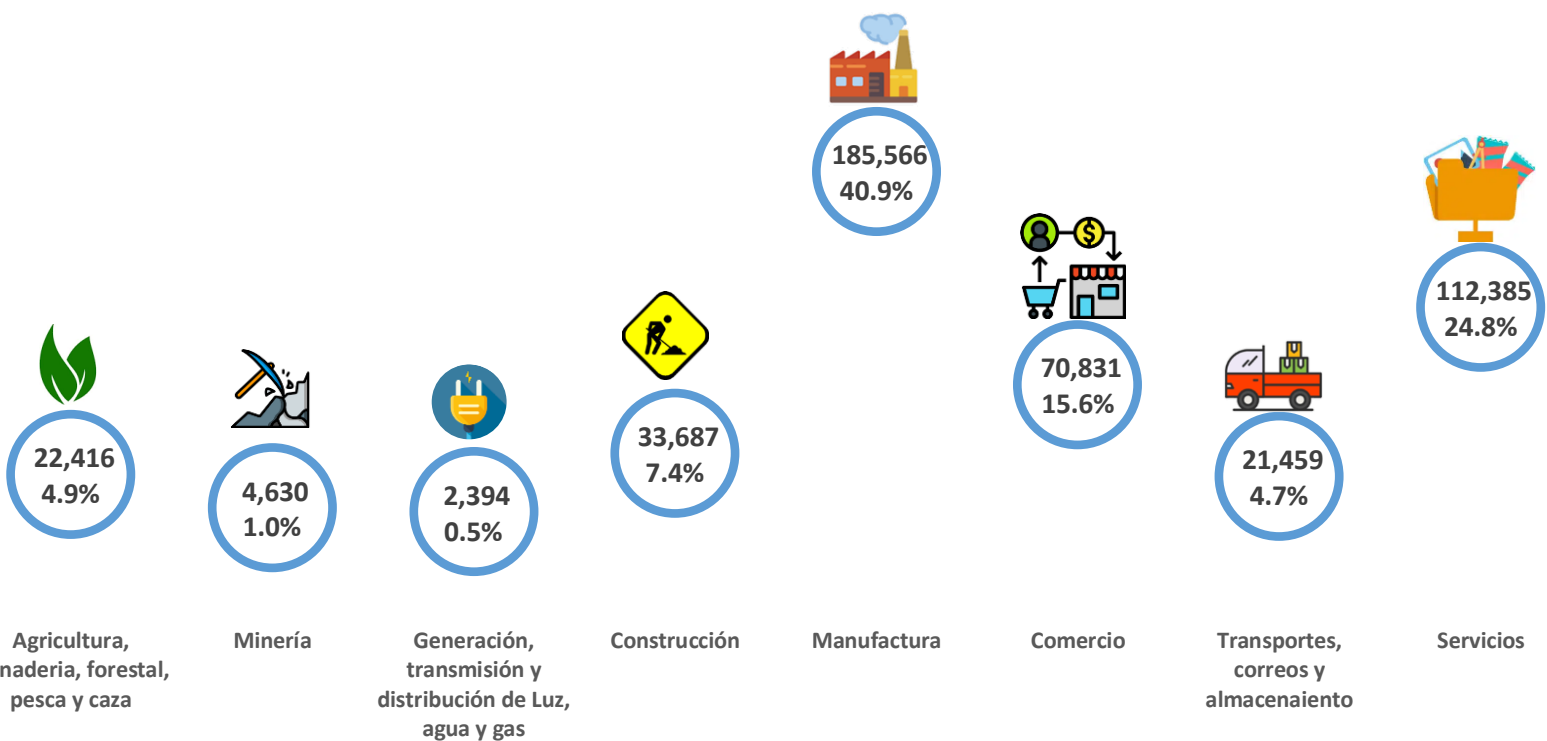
22,416
4.9%

4,630
1.0%

2,394
0.5%

33,687
7.4%

185,566
40.9%

70,831
15.6%

21,459
4.7%

112,385
24.8%

Agricultura, naderia, forestal, pesca y caza

Minería

Generación, transmisión y distribución de Luz, agua y gas

Construcción

Manufactura

Comercio

Transportes, correos y almacenaiento

Servicios